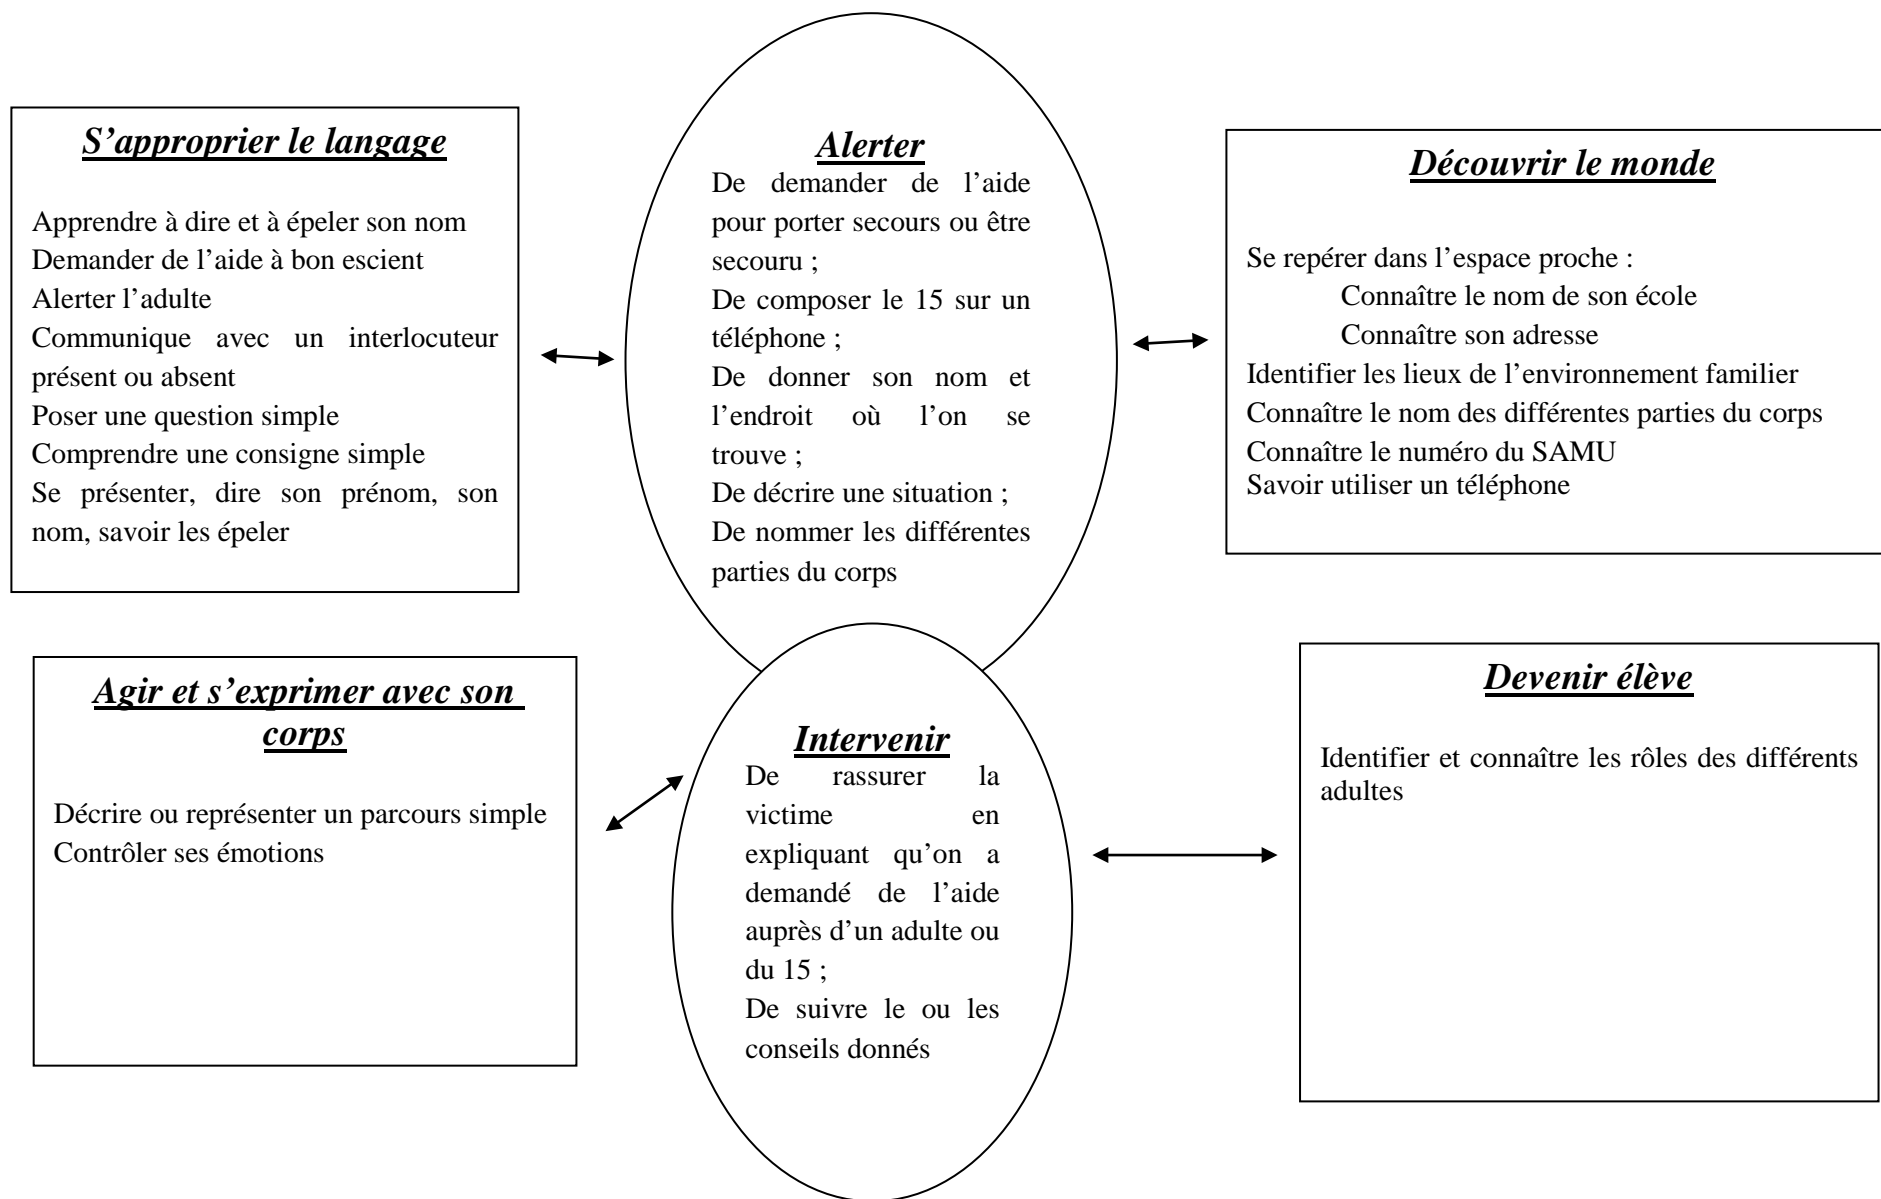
S’approprier le langage

Apprendre à dire et à épeler son nom
Demander de l’aide à bon escient
Alerter l’adulte
Communique avec un interlocuteur présent ou absent
Poser une question simple
Comprendre une consigne simple
Se présenter, dire son prénom, son nom, savoir les épeler

Alerter
De demander de l’aide pour porter secours ou être secouru ;
De composer le 15 sur un téléphone ;
De donner son nom et l’endroit où l’on se trouve ;
De décrire une situation ;
De nommer les différentes parties du corps

Découvrir le monde

Se repérer dans l’espace proche :
Connaître le nom de son école
Connaître son adresse
Identifier les lieux de l’environnement familier
Connaître le nom des différentes parties du corps
Connaître le numéro du SAMU
Savoir utiliser un téléphone

Agir et s’exprimer avec son corps

Décrire ou représenter un parcours simple
Contrôler ses émotions

Intervenir
De rassurer la victime en expliquant qu’on a demandé de l’aide auprès d’un adulte ou du 15 ;
De suivre le ou les conseils donnés

Devenir élève

Identifier et connaître les rôles des différents adultes